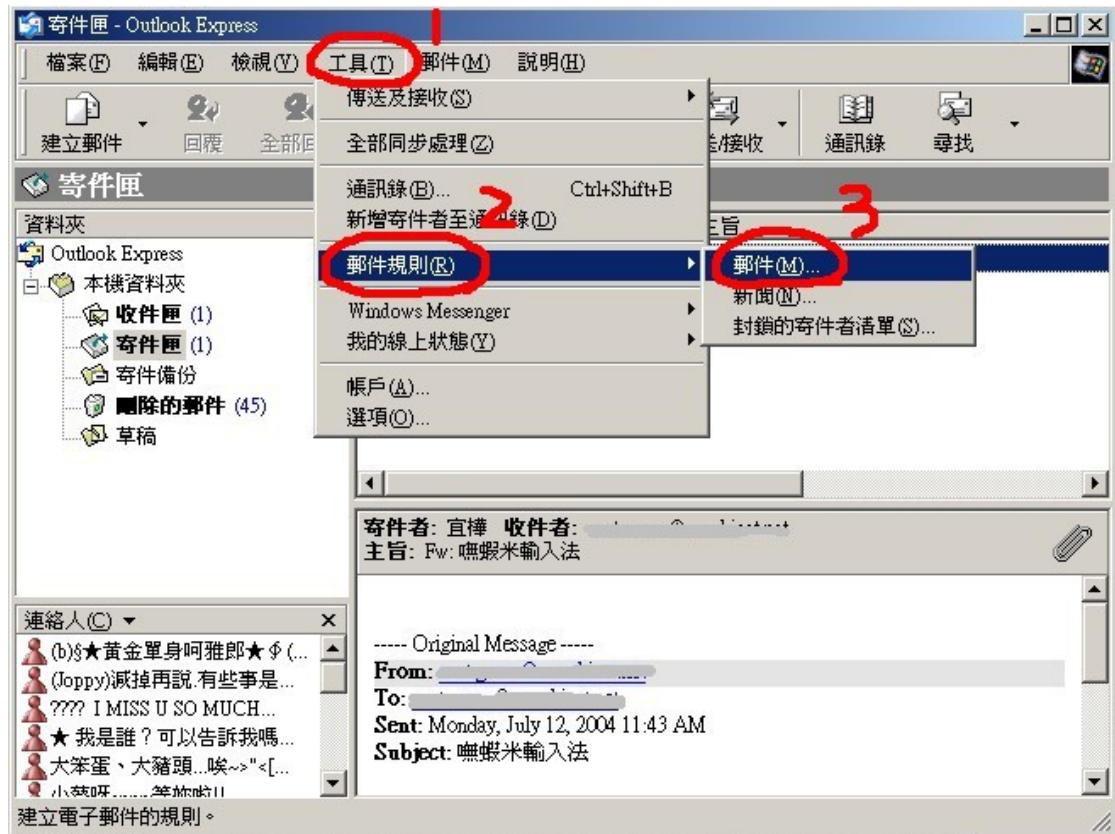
寄件匣 - Outlook Express

檔案(F) 編輯(E) 檢視(V) 工具(T) 郵件(M) 說明(H)

1

建立郵件 回覆 全部回 送/接收 通訊錄 尋找

傳送及接收(S)
全部同步處理(Z)
通訊錄(B)... Ctrl+Shift+B
新增寄件者至通訊錄(D)
郵件規則(R)
Windows Messenger
我的線上狀態(Y)
帳戶(A)...
選項(O)...

2

3

郵件(M)...
新聞(N)...
封鎖的寄件者清單(S)...

寄件匣

資料夾
Outlook Express
本機資料夾
收件匣 (1)
寄件匣 (1)
寄件備份
刪除的郵件 (45)
草稿

主旨

寄件者: 宜樺 收件者: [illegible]
主旨: Fw: 嘸蝦米輸入法

----- Original Message -----
From: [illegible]
To: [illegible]
Sent: Monday, July 12, 2004 11:43 AM
Subject: 嘸蝦米輸入法

連絡人(C) ▾ ×
(b)§★黃金單身呵雅郎★ф(...
(Joppy)減掉再說.有些事是...
???? I MISS U SO MUCH...
★ 我是誰？可以告訴我嗎...
大笨蛋、大豬頭...唉~>"<[...
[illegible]

建立電子郵件的規則。